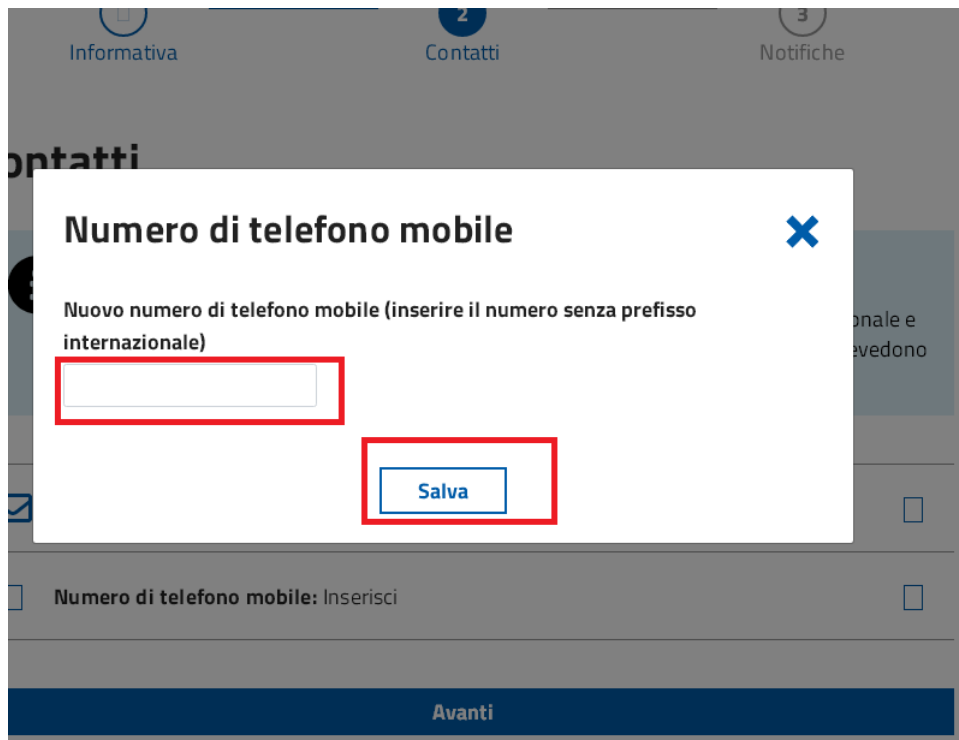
Informativa

2
Contatti

3
Notifiche

ontatti

Numero di telefono mobile

Nuovo numero di telefono mobile (inserire il numero senza prefisso internazionale)

Salva

onale e
evedono

Numero di telefono mobile: Inserisci

Avanti